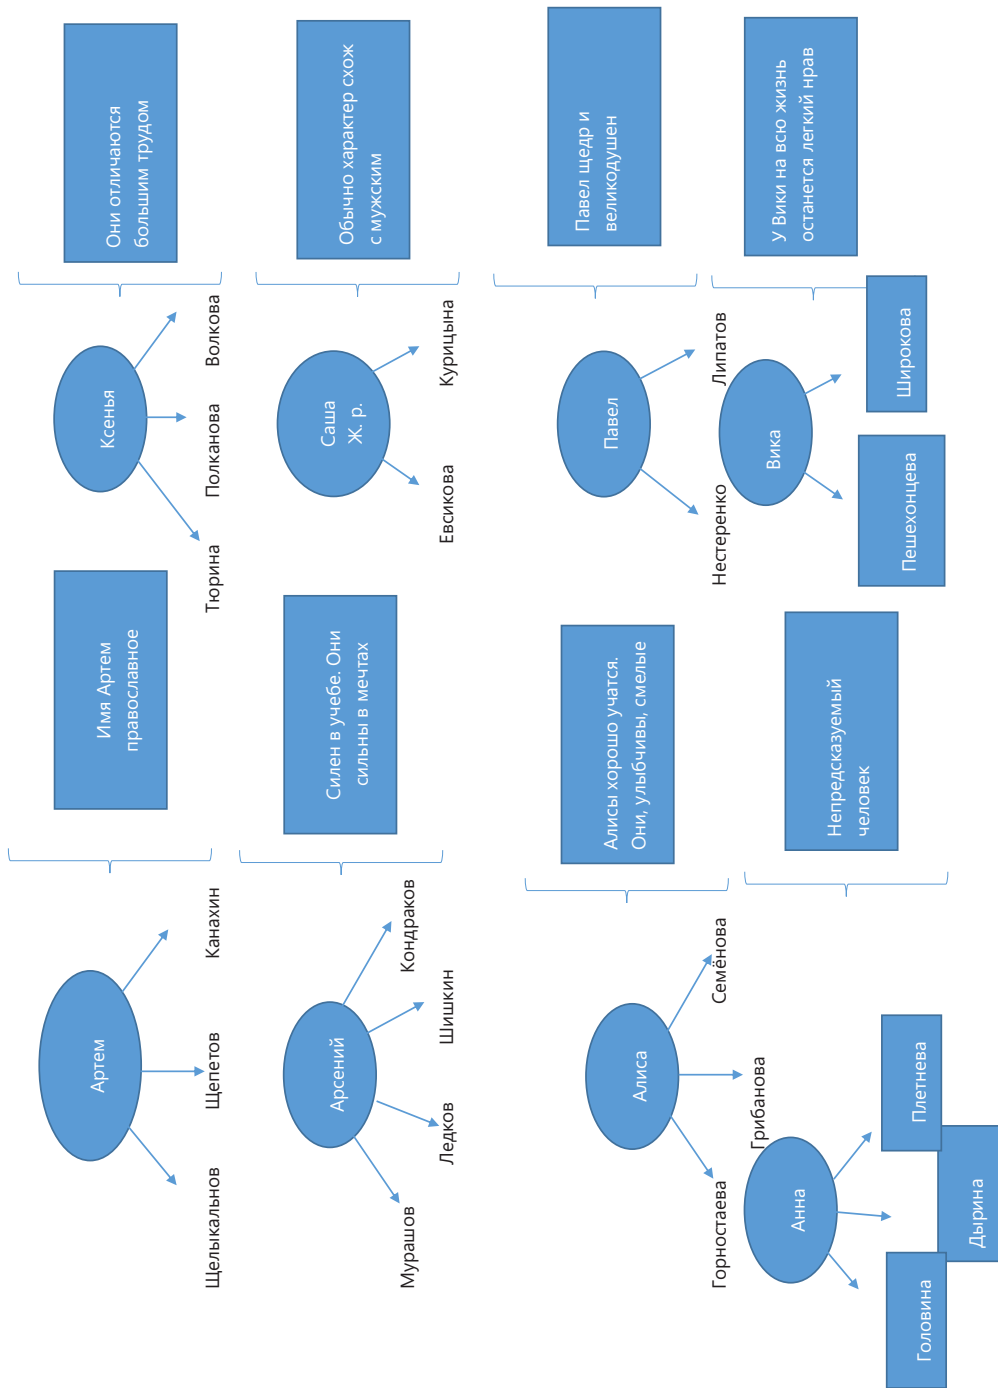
Они отличаются большим трудом

Ксенья

Волкова

Полканова

Тюрина

Обычно характер схож с мужским

Саша Ж. р.

Курицына

Евсикова

Павел щедр и великодушен

Павел

Липатов

Нестеренко

У Вики на всю жизнь останется легкий нрав

Вика

Широкова

Пешехонцева

Имя Артем православное

Артем

Канахин

Щепетов

Щелыкальнов

Силен в учебе. Они сильны в мечтах

Арсений

Кондраков

Шишкин

Ледков

Мурашов

Алисы хорошо учатся. Они, улыбчивы, смелые

Алиса

Семёнова

Грибанова

Горностаева

Непредсказуемый человек

Анна

Плетнева

Дырина

Головина